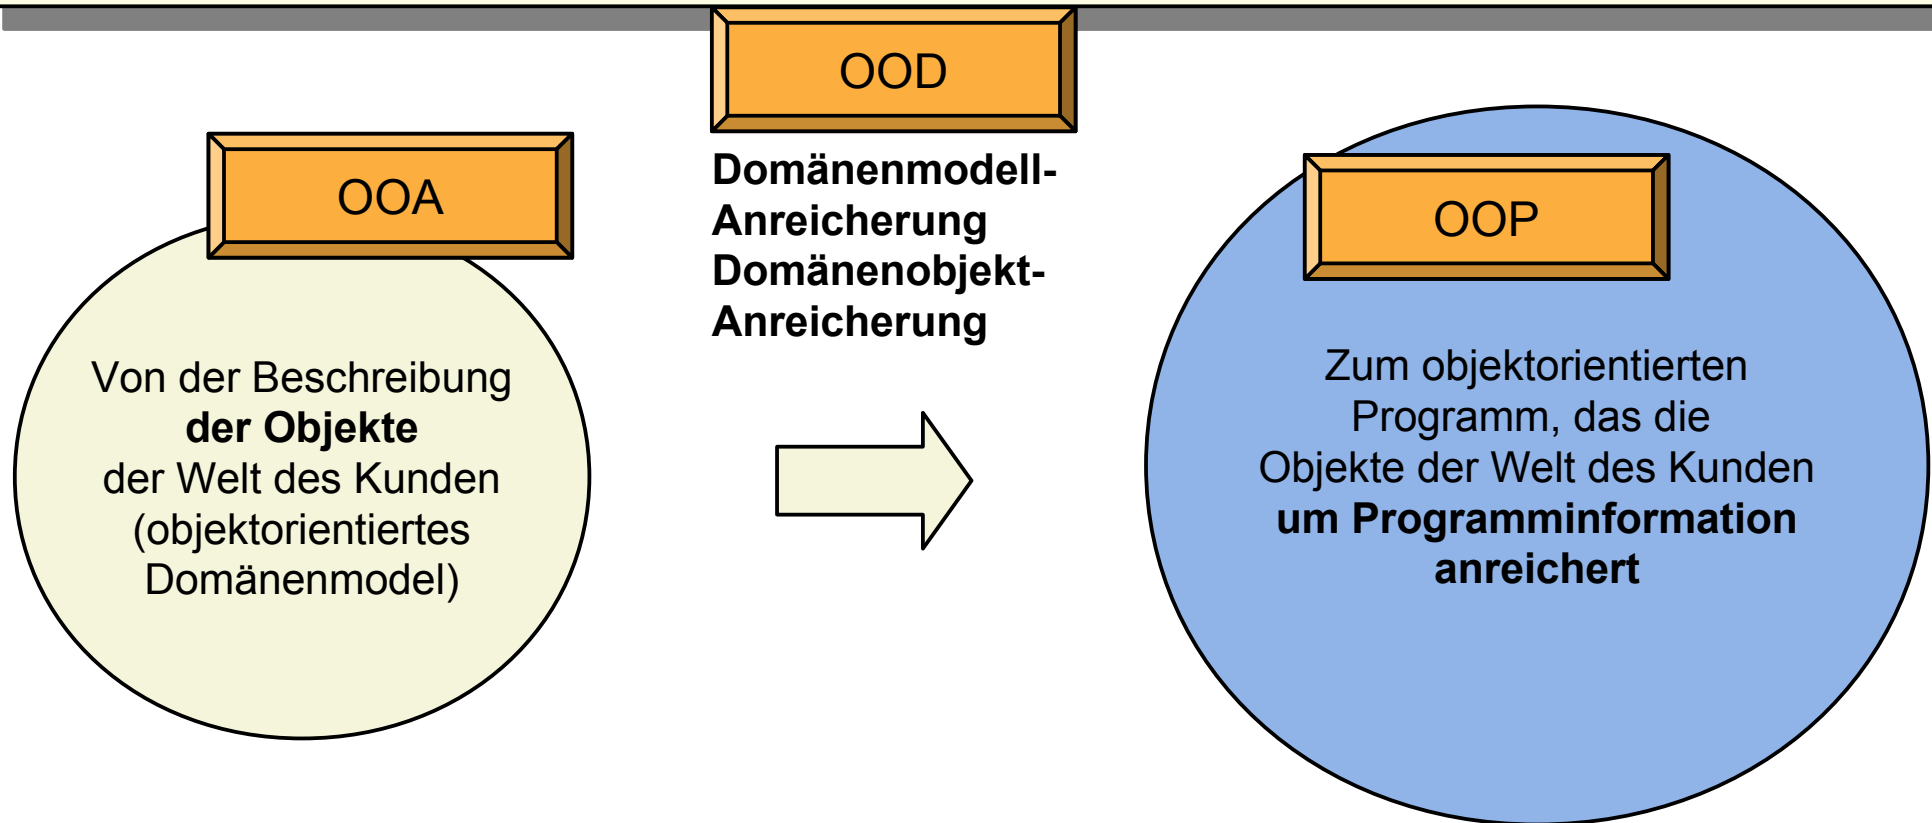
OOA

Von der Beschreibung **der Objekte** der Welt des Kunden (objektorientiertes Domänenmodel)

OOD

**Domänenmodell-Anreicherung Domänenobjekt-Anreicherung**

OOP

Zum objektorientierten Programm, das die Objekte der Welt des Kunden **um Programminformation anreichert**